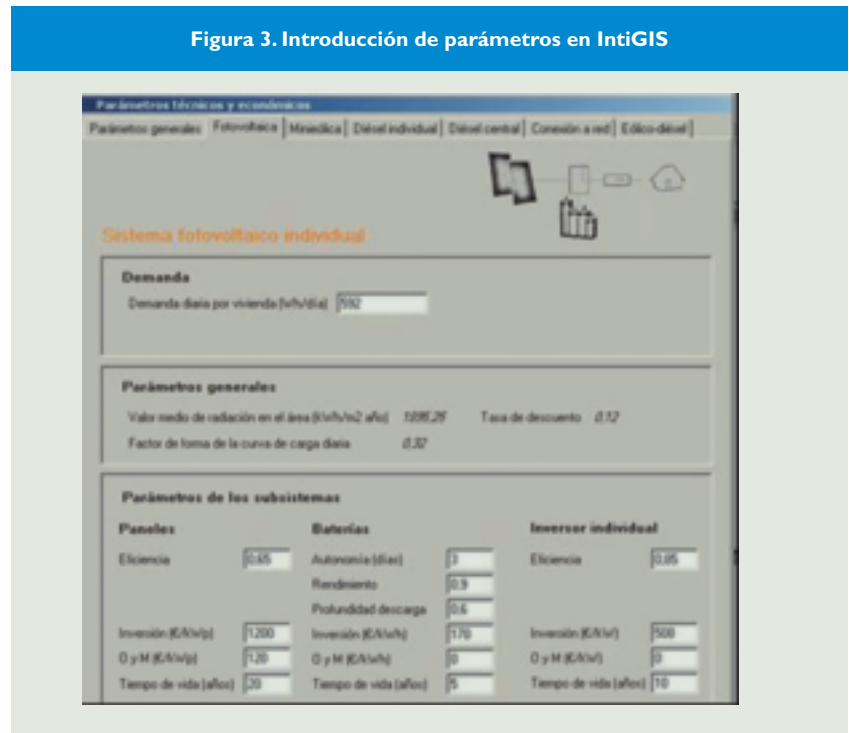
Figura 3. Introducción de parámetros en IntiGIS

Parámetros técnicos y económicos

Parámetros generales | Fotovoltaica | Minieólica | Diésel individual | Diésel central | Conexión a red | Eólico-diésel

Sistema fotovoltaico individual

Demanda

Demanda diaria por vivienda (Wh/día) 592

Parámetros generales

Valor medio de radiación en el área (kWh/m2 año) 1895,25 Tasa de descuento 0,12

Factor de forma de la curva de carga diaria 0,32

Parámetros de los subsistemas

Paneles

Eficiencia 0,65

Inversión (€/Wp) 1200

O y M (€/Wp) 120

Tiempo de vida (años) 20

Baterías

Autonomía (días) 3

Rendimiento 0,9

Profundidad descarga 0,6

Inversión (€/kWh) 170

O y M (€/kWh) 0

Tiempo de vida (años) 5

Inversor individual

Eficiencia 0,85

Inversión (€/kW) 500

O y M (€/kW) 0

Tiempo de vida (años) 10